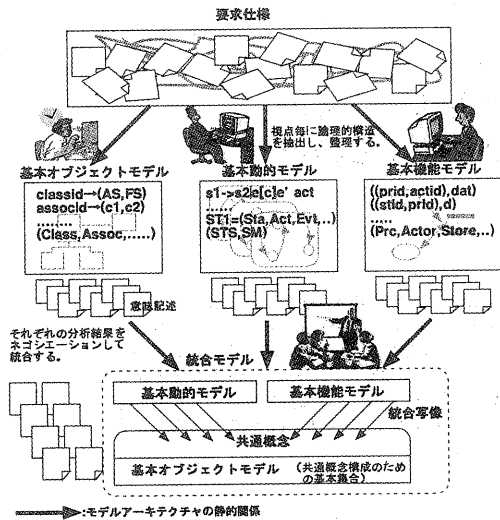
要求仕様

視点毎に論理的構造を抽出し、整理する。

基本オブジェクトモデル

classid→(AS,FS)
assocId→(c1,c2)
......
(Class,Assoc,.....)

意味記述

基本動的モデル

s1->s2e[c]e' act
......
ST1=(Sta,Act,Evt,..)
(STS,SM)

基本機能モデル

((prid,actid),dat)
((stid,prid),d)
......
(Prc,Actor,Store,..)

それぞれの分析結果をネゴシエーションして統合する。

統合モデル

基本動的モデル

基本機能モデル

統合写像

共通概念

基本オブジェクトモデル (共通概念構成のための基本集合)

:モデルアーキテクチャの静的関係